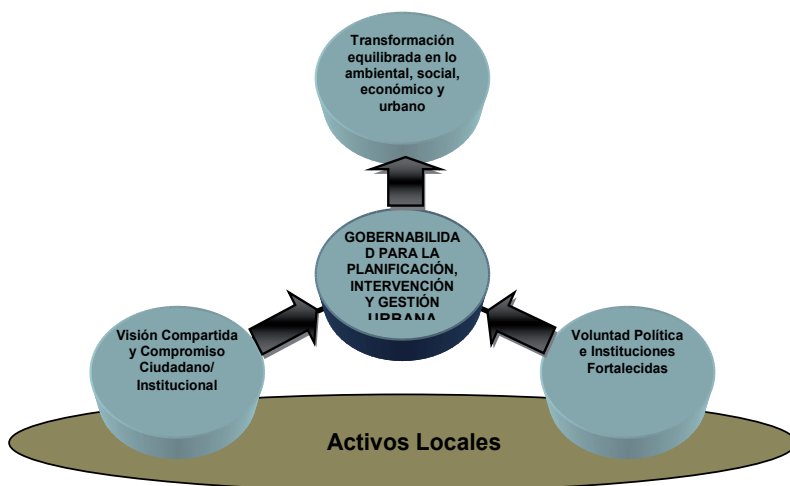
Transformación equilibrada en lo ambiental, social, económico y urbano

GOBERNABILIDAD PARA LA PLANIFICACIÓN, INTERVENCIÓN Y GESTIÓN URBANA

Visión Compartida y Compromiso Ciudadano/ Institucional

Voluntad Política e Instituciones Fortalecidas

Activos Locales